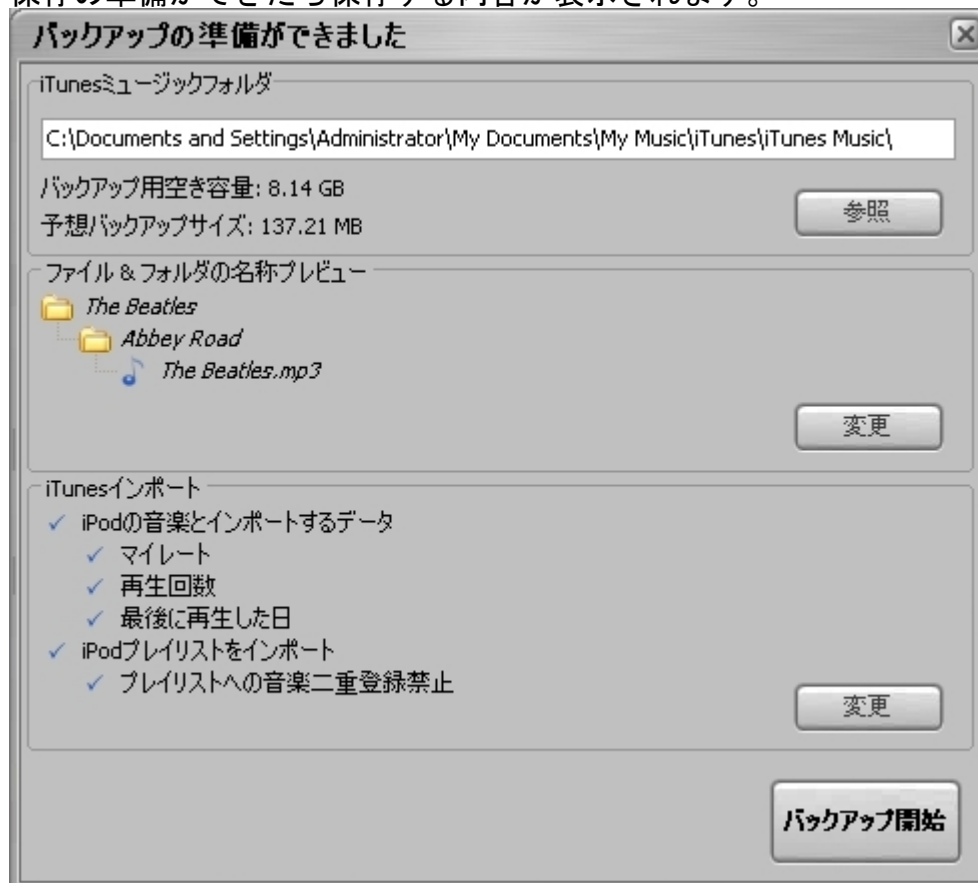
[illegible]

バックアップの準備ができました

iTunesミュージックフォルダ

C:\Documents and Settings\Administrator\My Documents\My Music\iTunes\iTunes Music\

バックアップ用空き容量: 8.14 GB

予想バックアップサイズ: 137.21 MB

参照

ファイル & フォルダの名称プレビュー

The Beatles

Abbey Road

The Beatles.mp3

変更

iTunesインポート

✓ iPodの音楽とインポートするデータ

✓ マイレート

✓ 再生回数

✓ 最後に再生した日

✓ iPodプレイリストをインポート

✓ プレイリストへの音楽二重登録禁止

変更

バックアップ開始